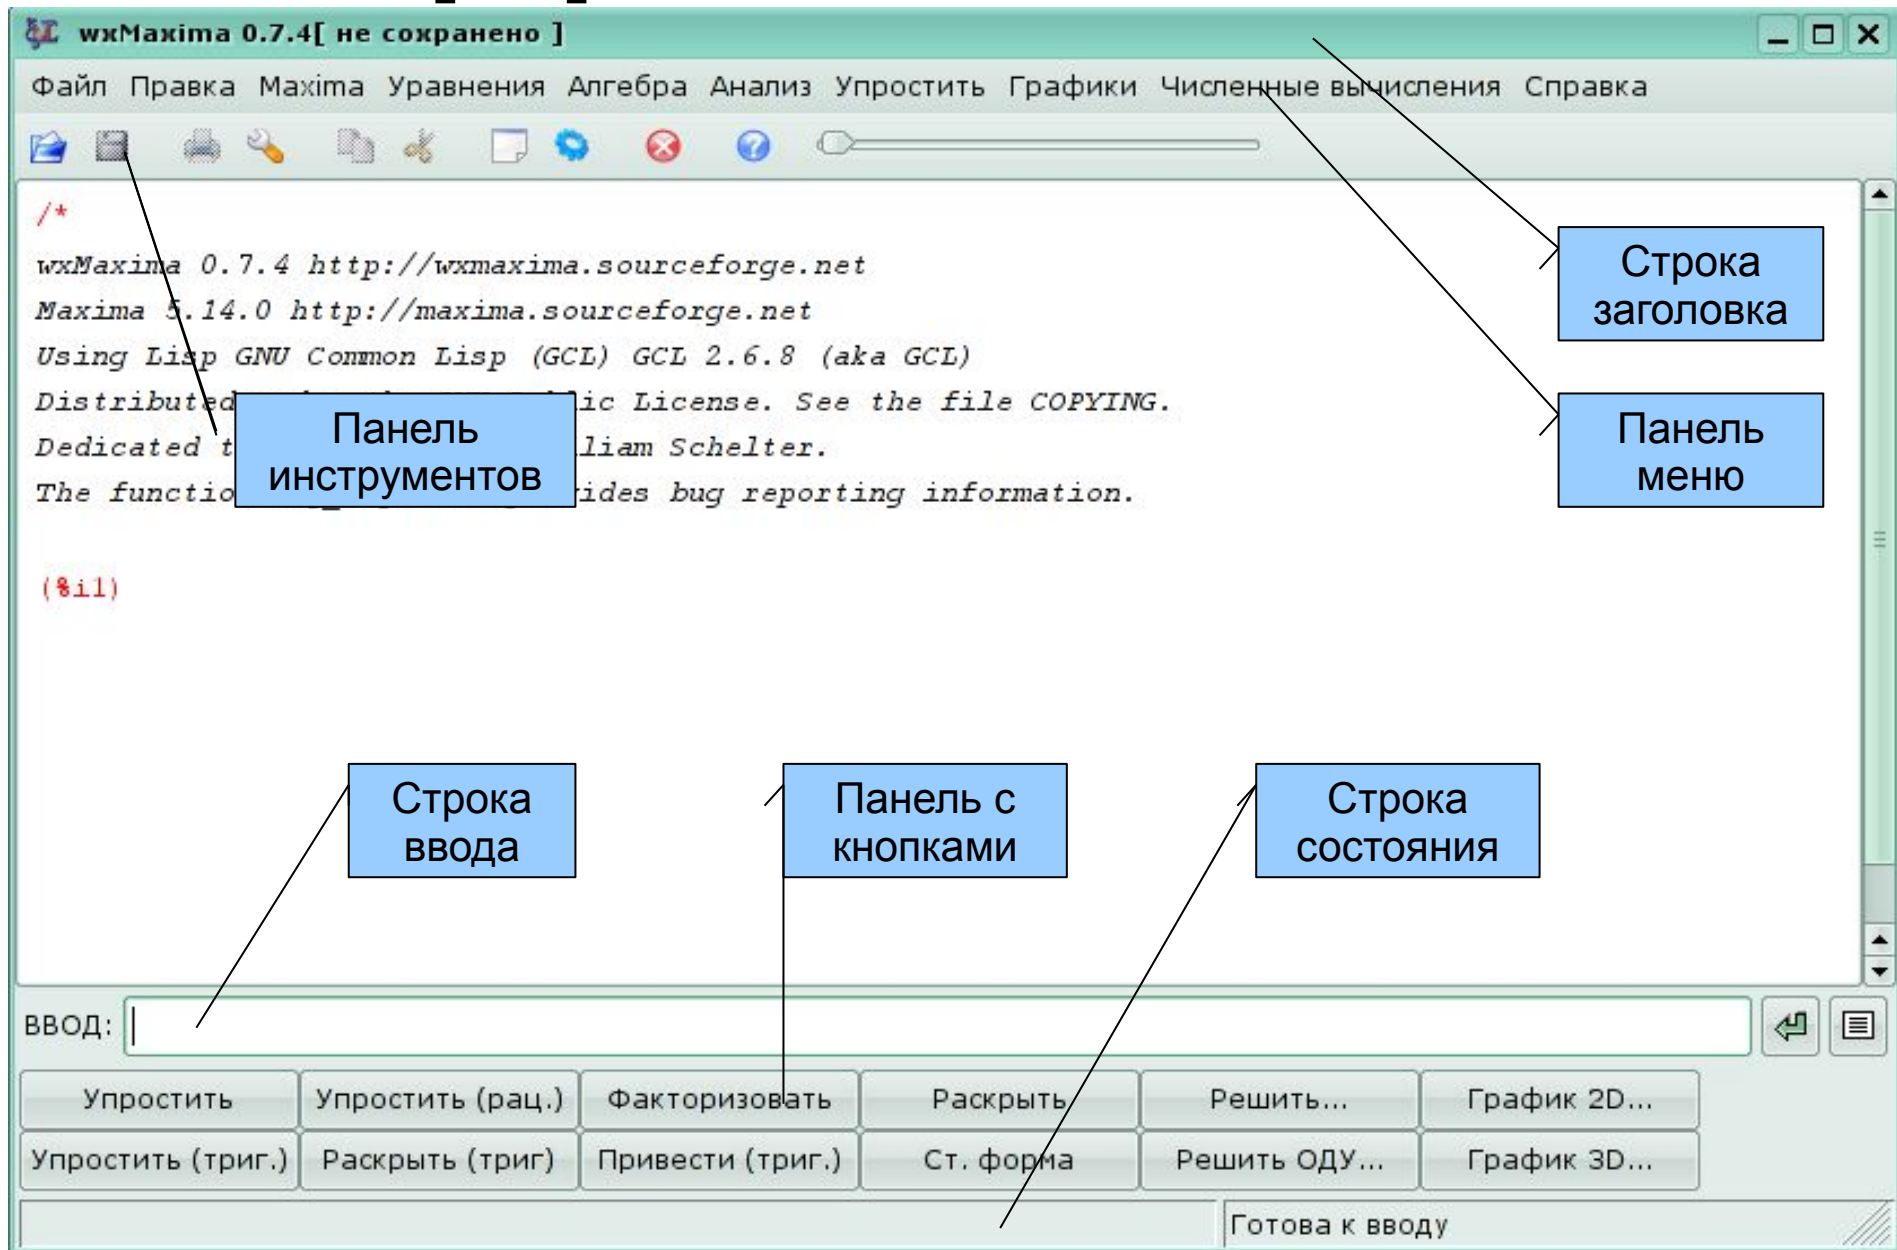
wxMaxima 0.7.4[ не сохранено ]

Файл Правка Maxima Уравнения Алгебра Анализ Упростить Графики Численные вычисления Справка

/*

wxMaxima 0.7.4 http://wxmaxima.sourceforge.net

Maxima 5.14.0 http://maxima.sourceforge.net

Using Lisp GNU Common Lisp (GCL) GCL 2.6.8 (aka GCL)

Distributed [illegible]ic License. See the file COPYING.

Dedicated t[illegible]liam Schelter.

The functio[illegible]ides bug reporting information.

(%i1)

Строка заголовка

Панель меню

Панель инструментов

Строка ввода

Панель с кнопками

Строка состояния

ВВОД:

| Упростить | Упростить (рац.) | Факторизовать | Раскрыть | Решить... | График 2D... |
|---|---|---|---|---|---|
| Упростить (триг.) | Раскрыть (триг) | Привести (триг.) | Ст. форма | Решить ОДУ... | График 3D... |

Готова к вводу